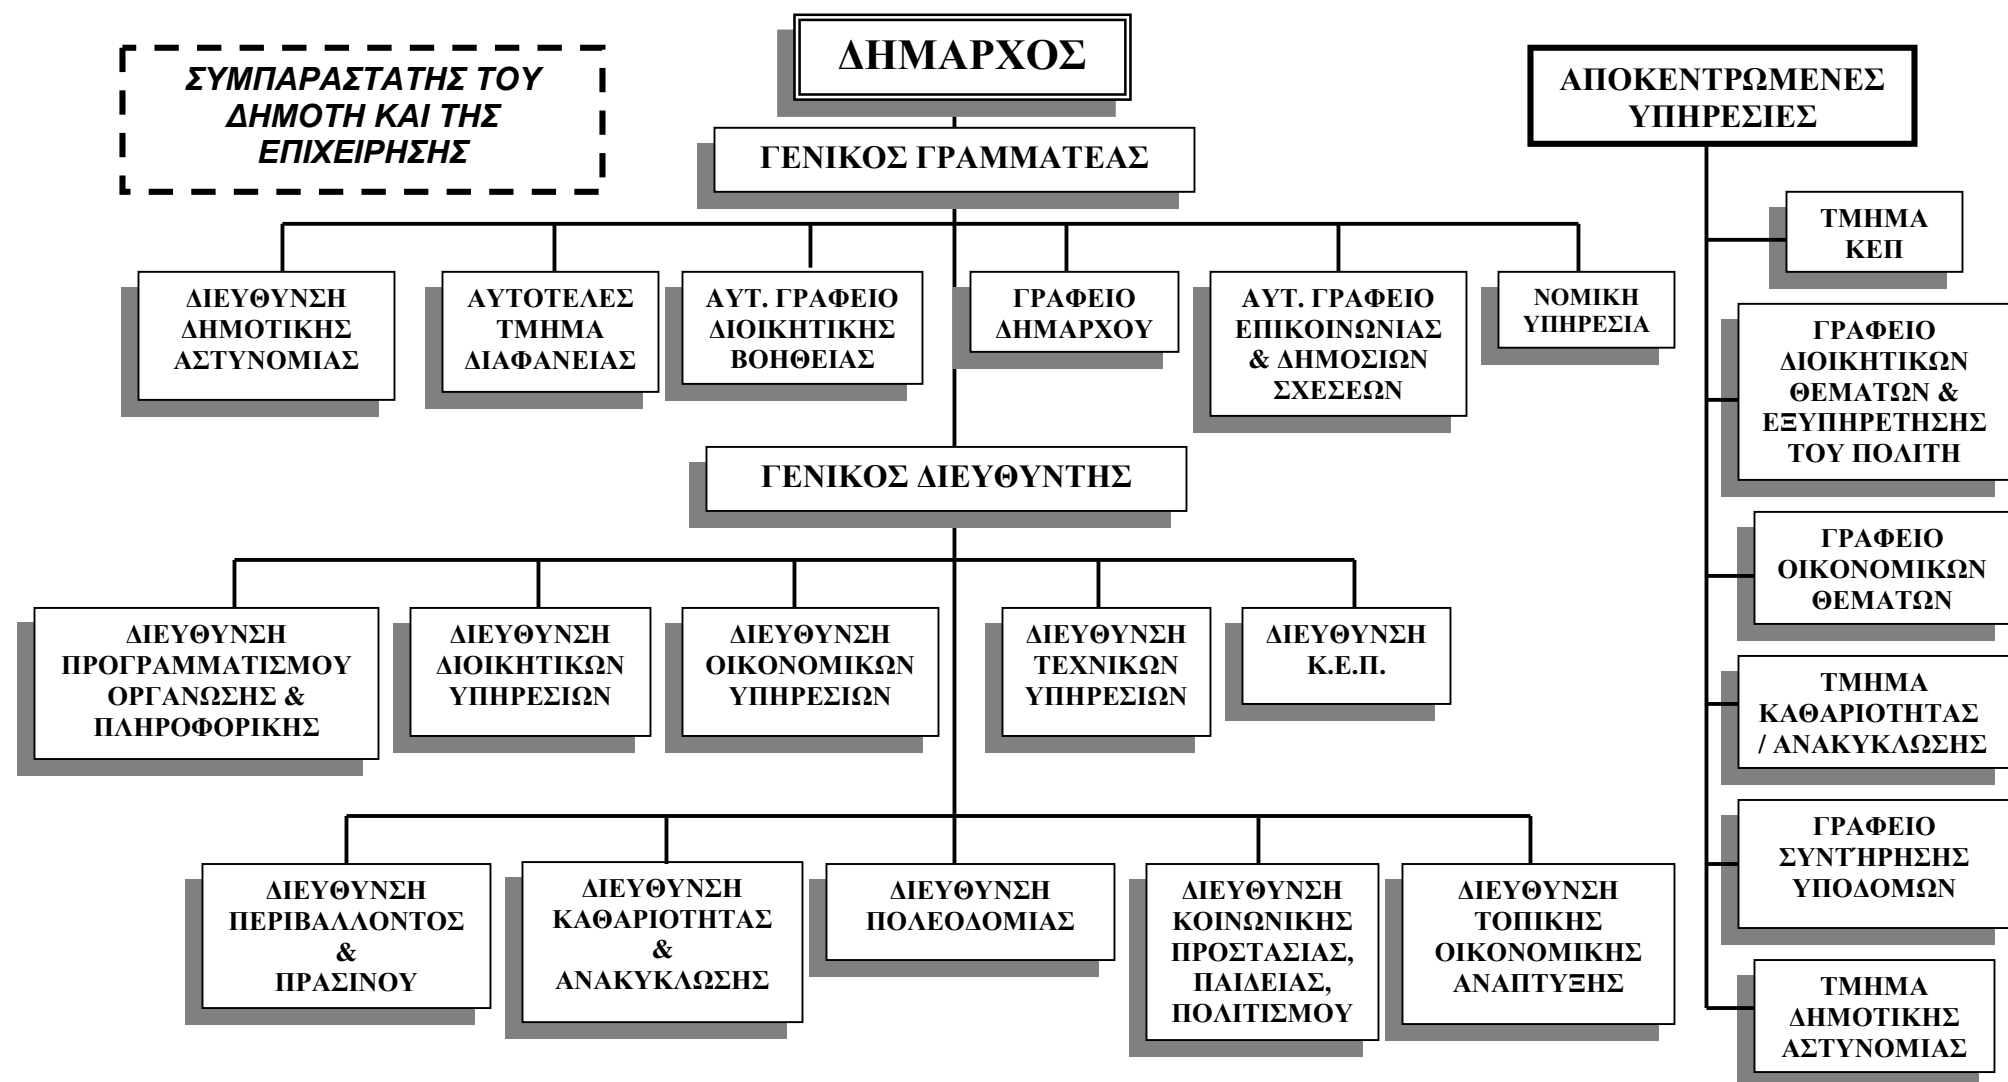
ΣΥΜΠΑΡΑΣΤΑΤΗΣ ΤΟΥ ΔΗΜΟΤΗ ΚΑΙ ΤΗΣ ΕΠΙΧΕΙΡΗΣΗΣ

ΔΗΜΑΡΧΟΣ

ΑΠΟΚΕΝΤΡΩΜΕΝΕΣ ΥΠΗΡΕΣΙΕΣ

ΓΕΝΙΚΟΣ ΓΡΑΜΜΑΤΕΑΣ

ΤΜΗΜΑ ΚΕΠ

ΔΙΕΥΘΥΝΣΗ ΔΗΜΟΤΙΚΗΣ ΑΣΤΥΝΟΜΙΑΣ

ΑΥΤΟΤΕΛΕΣ ΤΜΗΜΑ ΔΙΑΦΑΝΕΙΑΣ

ΑΥΤ. ΓΡΑΦΕΙΟ ΔΙΟΙΚΗΤΙΚΗΣ ΒΟΗΘΕΙΑΣ

ΓΡΑΦΕΙΟ ΔΗΜΑΡΧΟΥ

ΑΥΤ. ΓΡΑΦΕΙΟ ΕΠΙΚΟΙΝΩΝΙΑΣ & ΔΗΜΟΣΙΩΝ ΣΧΕΣΕΩΝ

ΝΟΜΙΚΗ ΥΠΗΡΕΣΙΑ

ΓΡΑΦΕΙΟ ΔΙΟΙΚΗΤΙΚΩΝ ΘΕΜΑΤΩΝ & ΕΞΥΠΗΡΕΤΗΣΗΣ ΤΟΥ ΠΟΛΙΤΗ

ΓΕΝΙΚΟΣ ΔΙΕΥΘΥΝΤΗΣ

ΓΡΑΦΕΙΟ ΟΙΚΟΝΟΜΙΚΩΝ ΘΕΜΑΤΩΝ

ΔΙΕΥΘΥΝΣΗ ΠΡΟΓΡΑΜΜΑΤΙΣΜΟΥ ΟΡΓΑΝΩΣΗΣ & ΠΛΗΡΟΦΟΡΙΚΗΣ

ΔΙΕΥΘΥΝΣΗ ΔΙΟΙΚΗΤΙΚΩΝ ΥΠΗΡΕΣΙΩΝ

ΔΙΕΥΘΥΝΣΗ ΟΙΚΟΝΟΜΙΚΩΝ ΥΠΗΡΕΣΙΩΝ

ΔΙΕΥΘΥΝΣΗ ΤΕΧΝΙΚΩΝ ΥΠΗΡΕΣΙΩΝ

ΔΙΕΥΘΥΝΣΗ Κ.Ε.Π.

ΤΜΗΜΑ ΚΑΘΑΡΙΟΤΗΤΑΣ / ΑΝΑΚΥΚΛΩΣΗΣ

ΓΡΑΦΕΙΟ ΣΥΝΤΗΡΗΣΗΣ ΥΠΟΔΟΜΩΝ

ΔΙΕΥΘΥΝΣΗ ΠΕΡΙΒΑΛΛΟΝΤΟΣ & ΠΡΑΣΙΝΟΥ

ΔΙΕΥΘΥΝΣΗ ΚΑΘΑΡΙΟΤΗΤΑΣ & ΑΝΑΚΥΚΛΩΣΗΣ

ΔΙΕΥΘΥΝΣΗ ΠΟΛΕΟΔΟΜΙΑΣ

ΔΙΕΥΘΥΝΣΗ ΚΟΙΝΩΝΙΚΗΣ ΠΡΟΣΤΑΣΙΑΣ, ΠΑΙΔΕΙΑΣ, ΠΟΛΙΤΙΣΜΟΥ

ΔΙΕΥΘΥΝΣΗ ΤΟΠΙΚΗΣ ΟΙΚΟΝΟΜΙΚΗΣ ΑΝΑΠΤΥΞΗΣ

ΤΜΗΜΑ ΔΗΜΟΤΙΚΗΣ ΑΣΤΥΝΟΜΙΑΣ